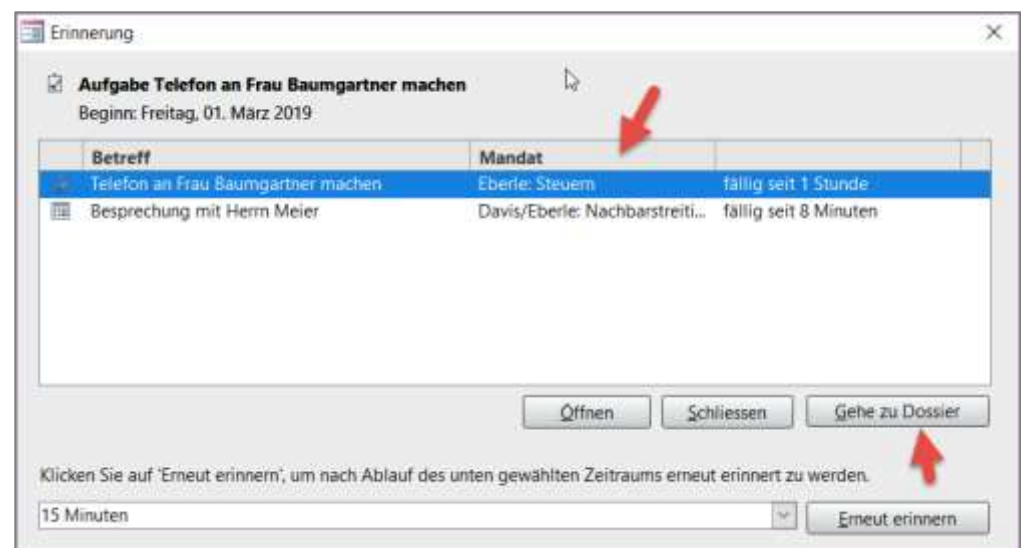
Erinnerung

Aufgabe Telefon an Frau Baumgartner machen
Beginn: Freitag, 01. März 2019

| Betreff | Mandat | |
|---|---|---|
| Telefon an Frau Baumgartner machen | Eberle: Steuern | fällig seit 1 Stunde |
| Besprechung mit Herrn Meier | Davis/Eberle: Nachbarstreiti... | fällig seit 8 Minuten |

Öffnen
Schliessen
Gehe zu Dossier

Klicken Sie auf 'Erneut erinnern', um nach Ablauf des unten gewählten Zeitraums erneut erinnert zu werden.

15 Minuten
Erneut erinnern